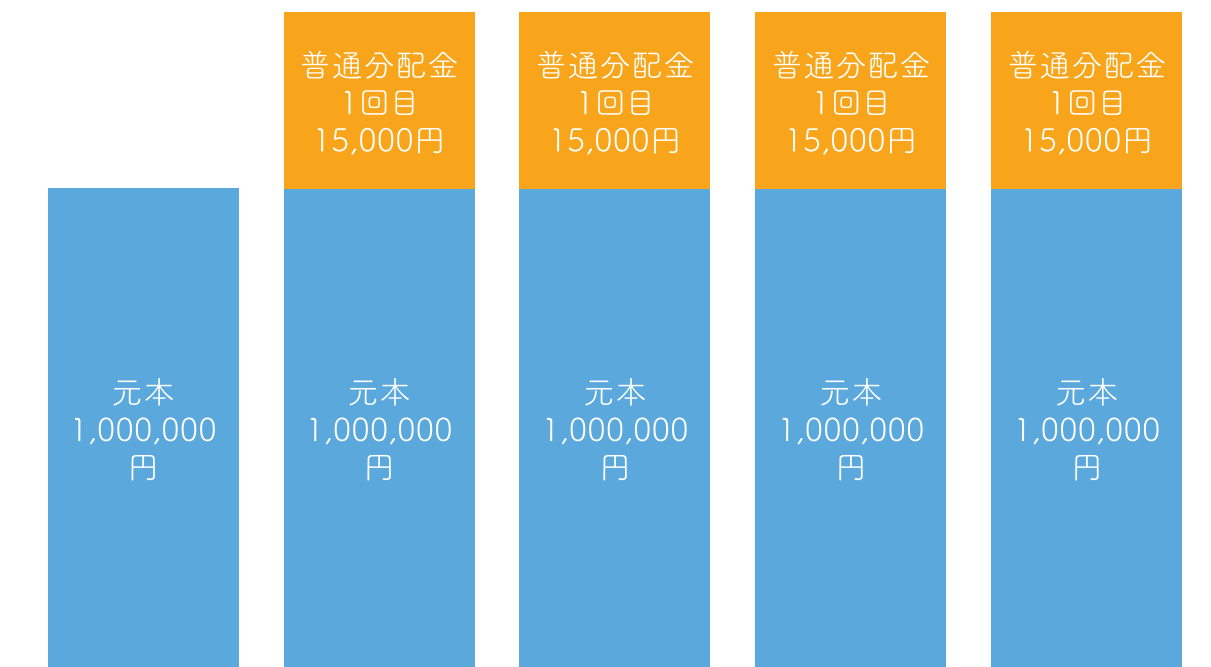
元本
1,000,000
円

普通分配金
1回目
15,000円

元本
1,000,000
円

普通分配金
1回目
15,000円

元本
1,000,000
円

普通分配金
1回目
15,000円

元本
1,000,000
円

普通分配金
1回目
15,000円

元本
1,000,000
円